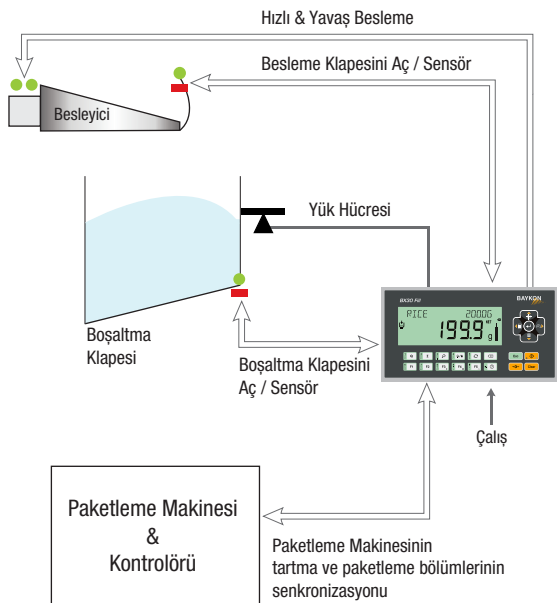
Hızlı & Yavaş Besleme

Besleme Klapesini Aç / Sensör

Besleyici

Yük Hücresi

BX30 FU

BAYKON

PICE

2000G

199.9

g

Boşaltma Klapesi

Boşaltma Klapesini Aç / Sensör

Çalış

Paketleme Makinesi & Kontrolörü

Paketleme Makinesinin tartma ve paketleme bölümlerinin senkronizasyonu